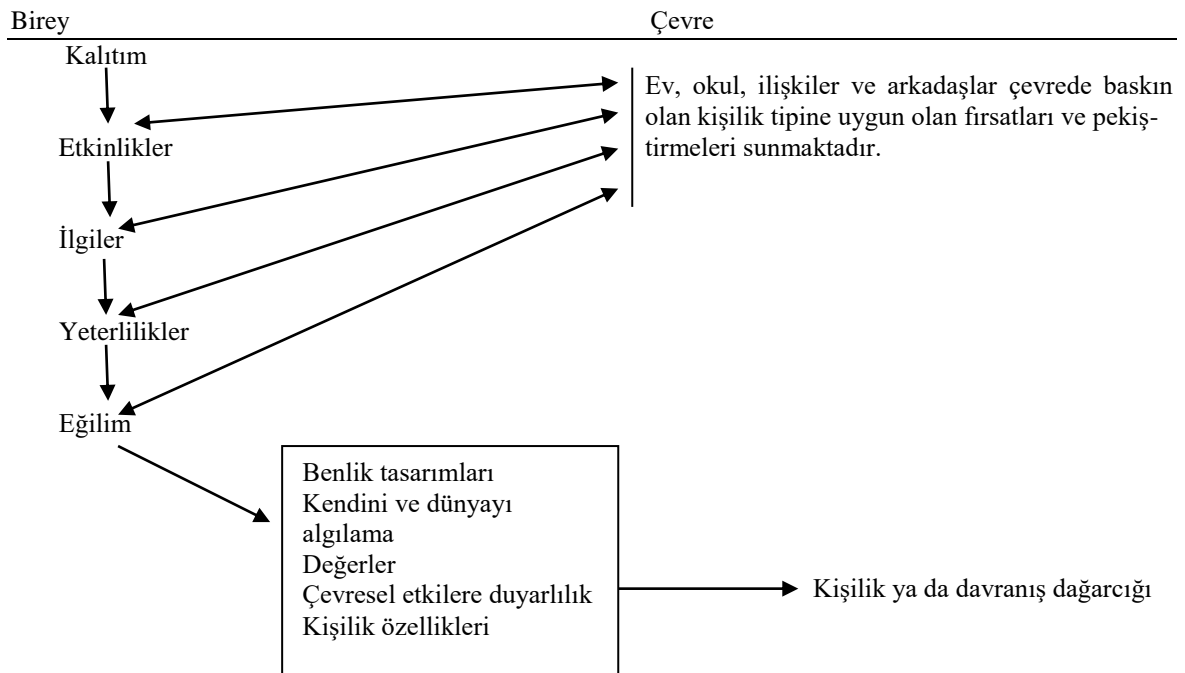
Birey

Çevre

Kalıtım

Etkinlikler

İlgiler

Yeterlilikler

Eğilim

Ev, okul, ilişkiler ve arkadaşlar çevrede baskın olan kişilik tipine uygun olan fırsatları ve pekiştirmeleri sunmaktadır.

Benlik tasarımları
Kendini ve dünyayı algılama
Değerler
Çevresel etkilere duyarlılık
Kişilik özellikleri

Kişilik ya da davranış dağarcığı